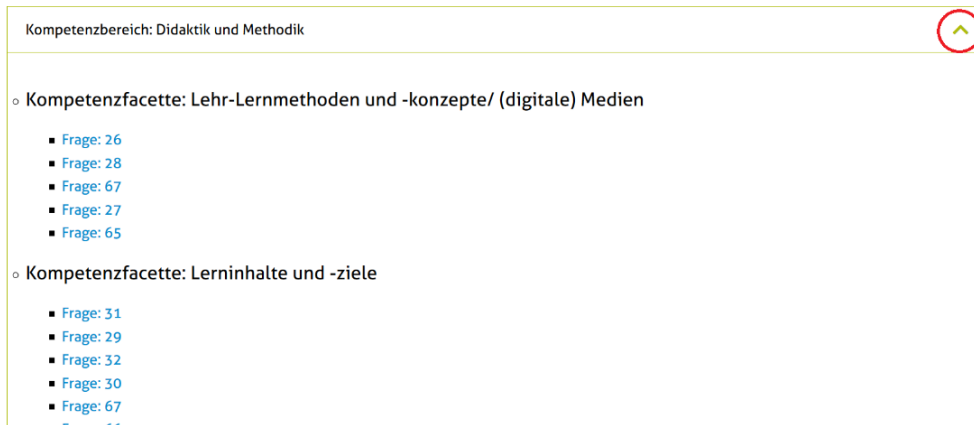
Kompetenzbereich: Didaktik und Methodik

Kompetenzfacette: Lehr-Lernmethoden und -konzepte/ (digitale) Medien

- Frage: 26
- Frage: 28
- Frage: 67
- Frage: 27
- Frage: 65

Kompetenzfacette: Lerninhalte und -ziele

- Frage: 31
- Frage: 29
- Frage: 32
- Frage: 30
- Frage: 67
- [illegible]